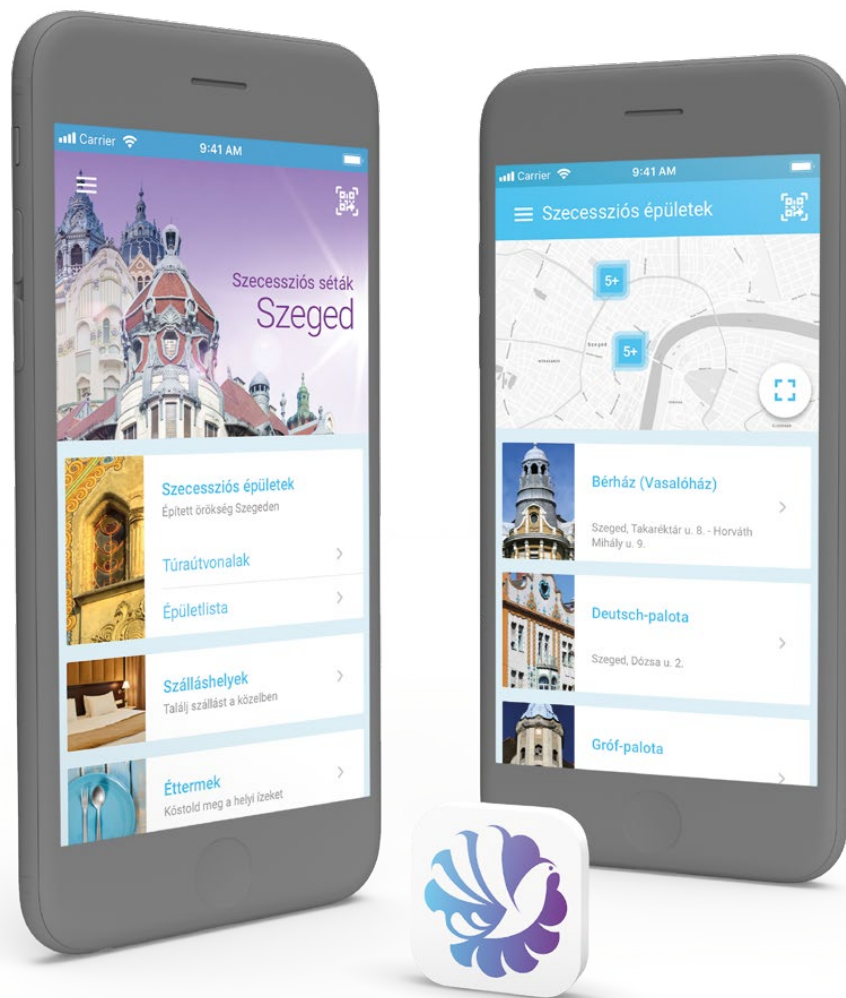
Carrier 9:41 AM

Szecessziós séták
Szeged

Szecessziós épületek
Épített örökség Szegeden

Túraútvonalak

Épületlista

Szálláshelyek
Találj szállást a közelben

Éttermek
Kóstold meg a helyi ízeket

Carrier 9:41 AM

Szecessziós épületek

5+

5+

Bérház (Vasalóház)
Szeged, Takaréktár u. 8. - Horváth Mihály u. 9.

Deutsch-palota
Szeged, Dózsa u. 2.

Gróf-palota